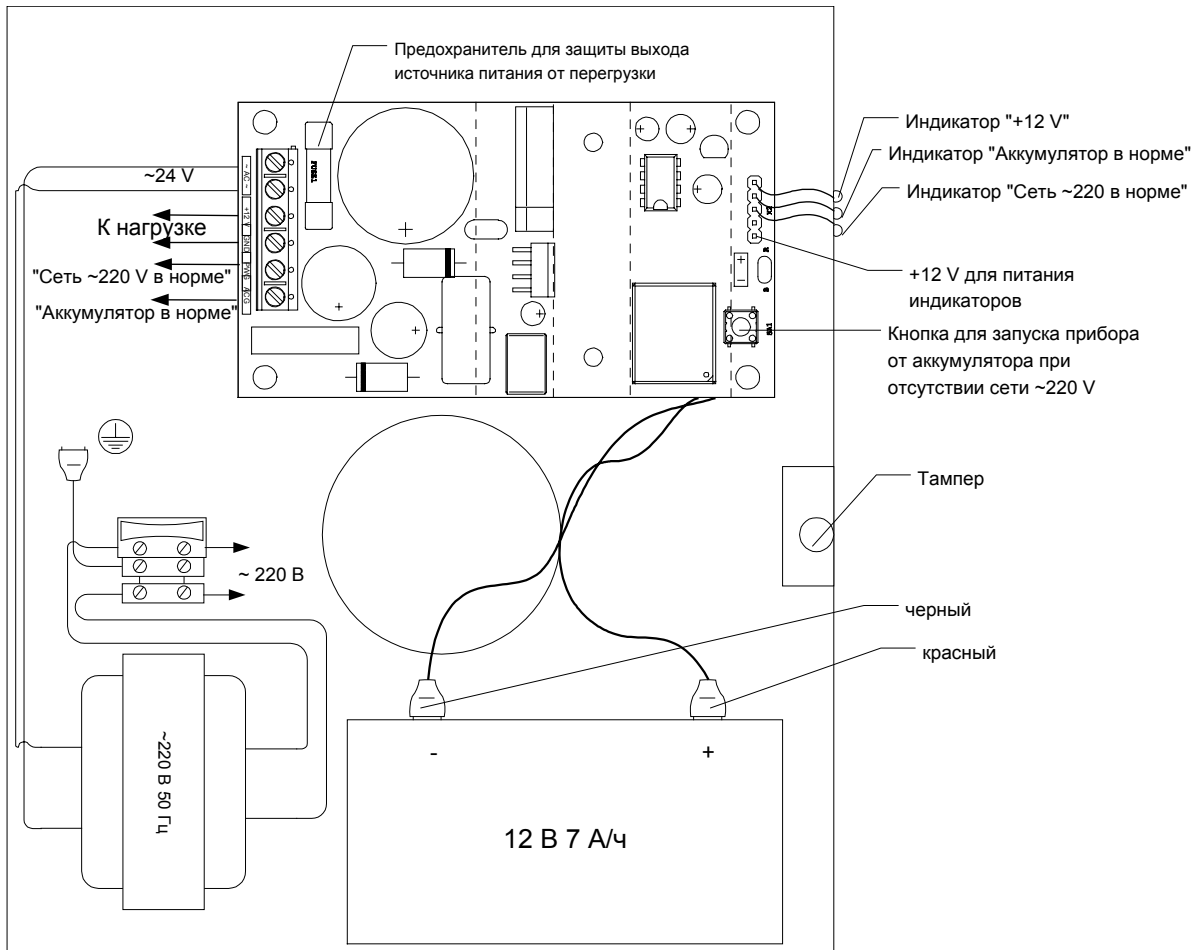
Предохранитель для защиты выхода источника питания от перегрузки

Индикатор "+12 V"

Индикатор "Аккумулятор в норме"

Индикатор "Сеть ~220 в норме"

~24 V

AC~

+12 V

GND

PWR

ACC

FUSE1

К нагрузке

"Сеть ~220 V в норме"

"Аккумулятор в норме"

+12 V для питания индикаторов

Кнопка для запуска прибора от аккумулятора при отсутствии сети ~220 V

Тампер

~ 220 В

черный

красный

~220 В 50 Гц

-

+

12 В 7 А/ч